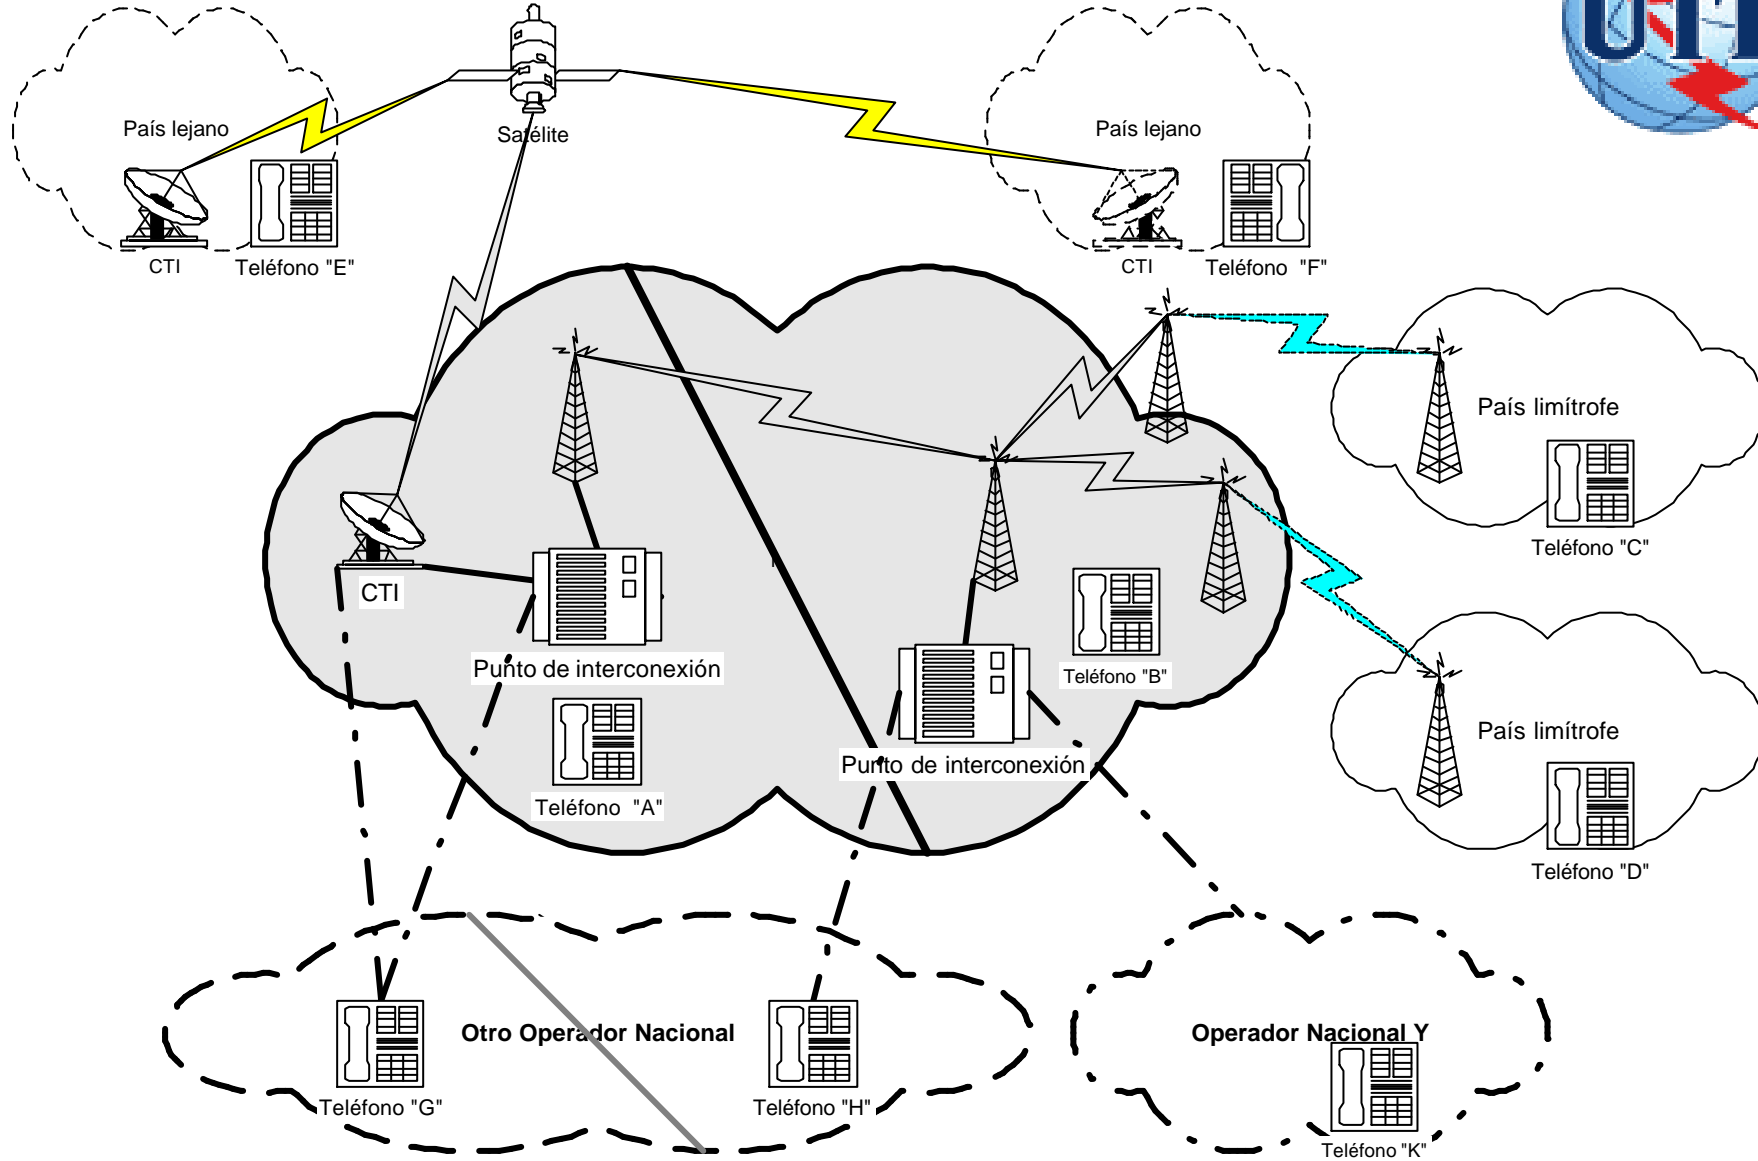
País lejano

Satélite

País lejano

CTI

Teléfono "E"

CTI

Teléfono "F"

País limítrofe

Teléfono "C"

CTI

Punto de interconexión

Teléfono "B"

Teléfono "A"

Punto de interconexión

País limítrofe

Teléfono "D"

Otro Operador Nacional

Operador Nacional Y

Teléfono "G"

Teléfono "H"

Teléfono "K"